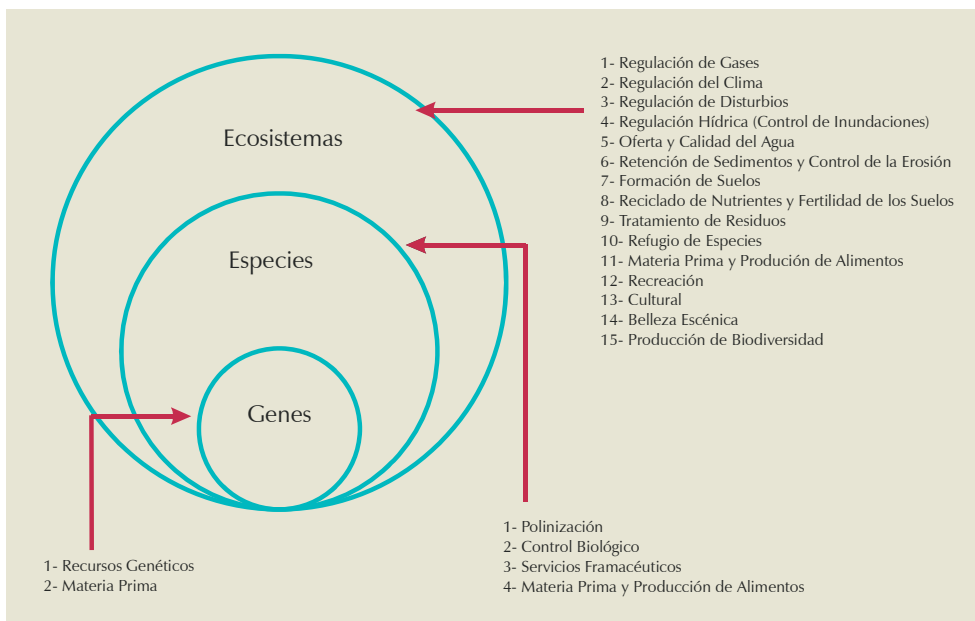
Ecosistemas

Especies

Genes

1- Regulación de Gases
2- Regulación del Clima
3- Regulación de Disturbios
4- Regulación Hídrica (Control de Inundaciones)
5- Oferta y Calidad del Agua
6- Retención de Sedimentos y Control de la Erosión
7- Formación de Suelos
8- Reciclado de Nutrientes y Fertilidad de los Suelos
9- Tratamiento de Residuos
10- Refugio de Especies
11- Materia Prima y Produción de Alimentos
12- Recreación
13- Cultural
14- Belleza Escénica
15- Producción de Biodiversidad

1- Polinización
2- Control Biológico
3- Servicios Framacéuticos
4- Materia Prima y Producción de Alimentos

1- Recursos Genéticos
2- Materia Prima